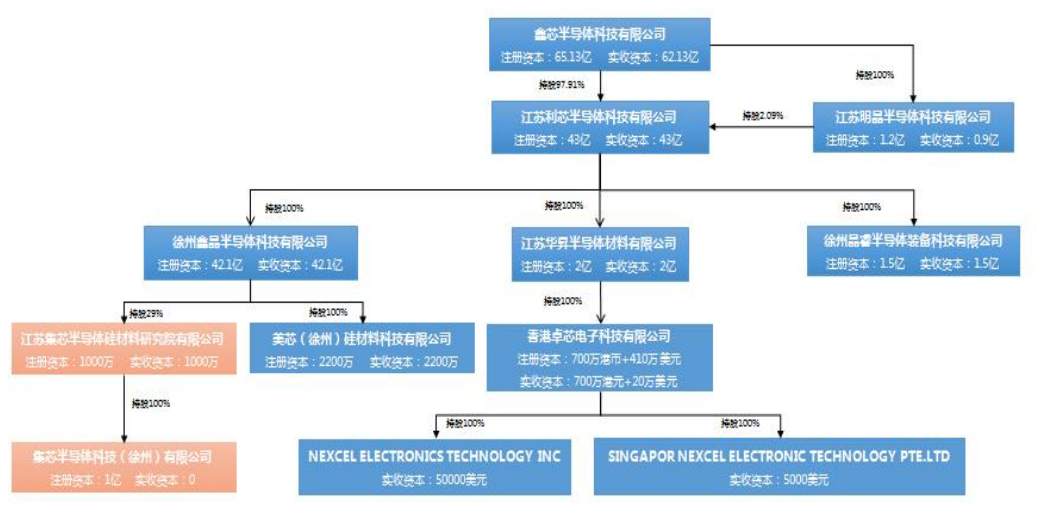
鑫芯半导体科技有限公司
注册资本：65.13亿　实收资本：62.13亿

持股100%

江苏明晶半导体科技有限公司
注册资本：1.2亿　实收资本：0.9亿

持股97.91%

持股2.09%

江苏利芯半导体科技有限公司
注册资本：43亿　实收资本：43亿

持股100%

徐州鑫晶半导体科技有限公司
注册资本：42.1亿　实收资本：42.1亿

持股100%

江苏华昇半导体材料有限公司
注册资本：2亿　实收资本：2亿

持股100%

徐州晶睿半导体装备科技有限公司
注册资本：1.5亿　实收资本：1.5亿

持股29%

江苏集芯半导体硅材料研究院有限公司
注册资本：1000万　实收资本：1000万

持股100%

美芯（徐州）硅材料科技有限公司
注册资本：2200万　实收资本：2200万

持股100%

香港卓芯电子科技有限公司
注册资本：700万港币+410万美元
实收资本：700万港元+20万美元

持股100%

集芯半导体科技（徐州）有限公司
注册资本：1亿　实收资本：0

持股100%

NEXCEL ELECTRONICS TECHNOLOGY INC
实收资本：50000美元

持股100%

SINGAPOR NEXCEL ELECTRONIC TECHNOLOGY PTE.LTD
实收资本：5000美元